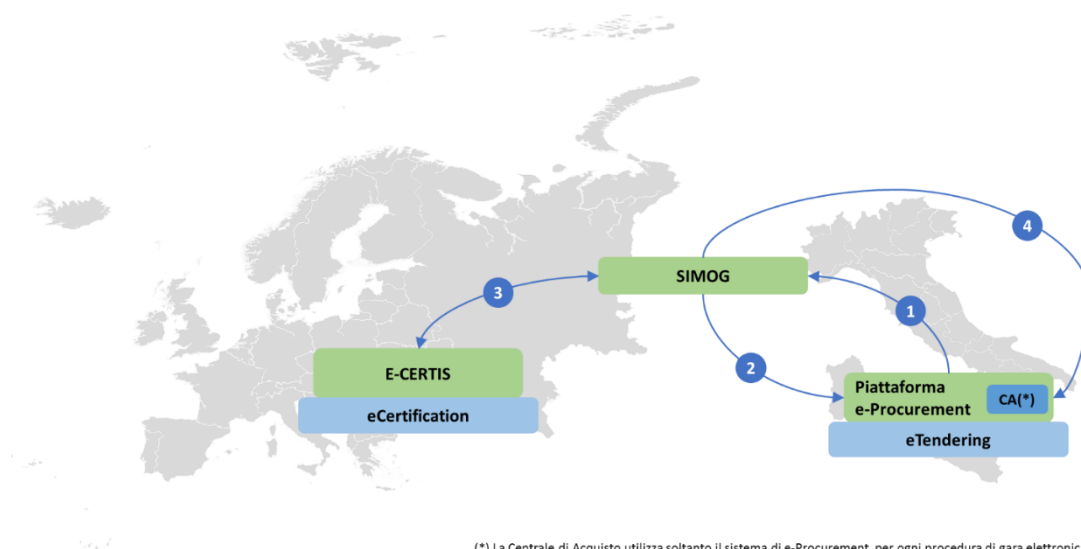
4

SIMOG

3

1

E-CERTIS

eCertification

2

Piattaforma e-Procurement

CA(*)

eTendering

(*) La Centrale di Acquisto utilizza soltanto il sistema di e-Procurement, per ogni procedura di gara elettronic